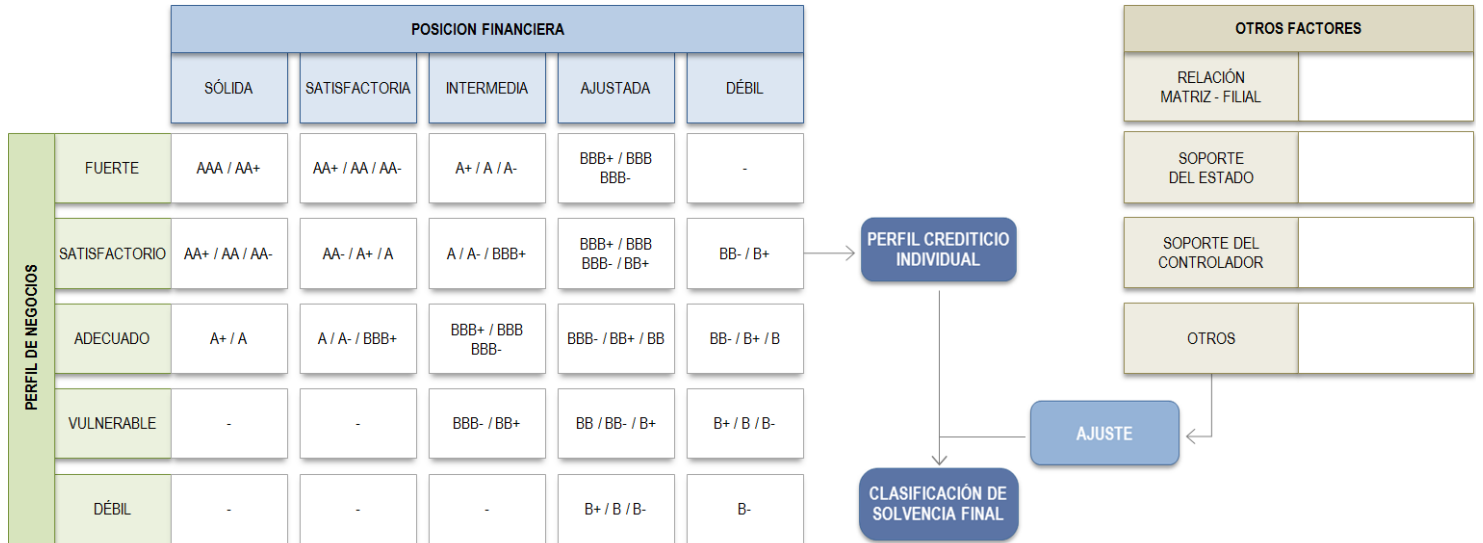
POSICION FINANCIERA

| PERFIL DE NEGOCIOS | SÓLIDA | SATISFACTORIA | INTERMEDIA | AJUSTADA | DÉBIL |
|---|---|---|---|---|---|
| FUERTE | AAA / AA+ | AA+ / AA / AA- | A+ / A / A- | BBB+ / BBB BBB- | - |
| SATISFACTORIO | AA+ / AA / AA- | AA- / A+ / A | A / A- / BBB+ | BBB+ / BBB BBB- / BB+ | BB- / B+ |
| ADECUADO | A+ / A | A / A- / BBB+ | BBB+ / BBB BBB- | BBB- / BB+ / BB | BB- / B+ / B |
| VULNERABLE | - | - | BBB- / BB+ | BB / BB- / B+ | B+ / B / B- |
| DÉBIL | - | - | - | B+ / B / B- | B- |

PERFIL CREDITICIO INDIVIDUAL

CLASIFICACIÓN DE SOLVENCIA FINAL

OTROS FACTORES

RELACIÓN MATRIZ - FILIAL

SOPORTE DEL ESTADO

SOPORTE DEL CONTROLADOR

OTROS

AJUSTE